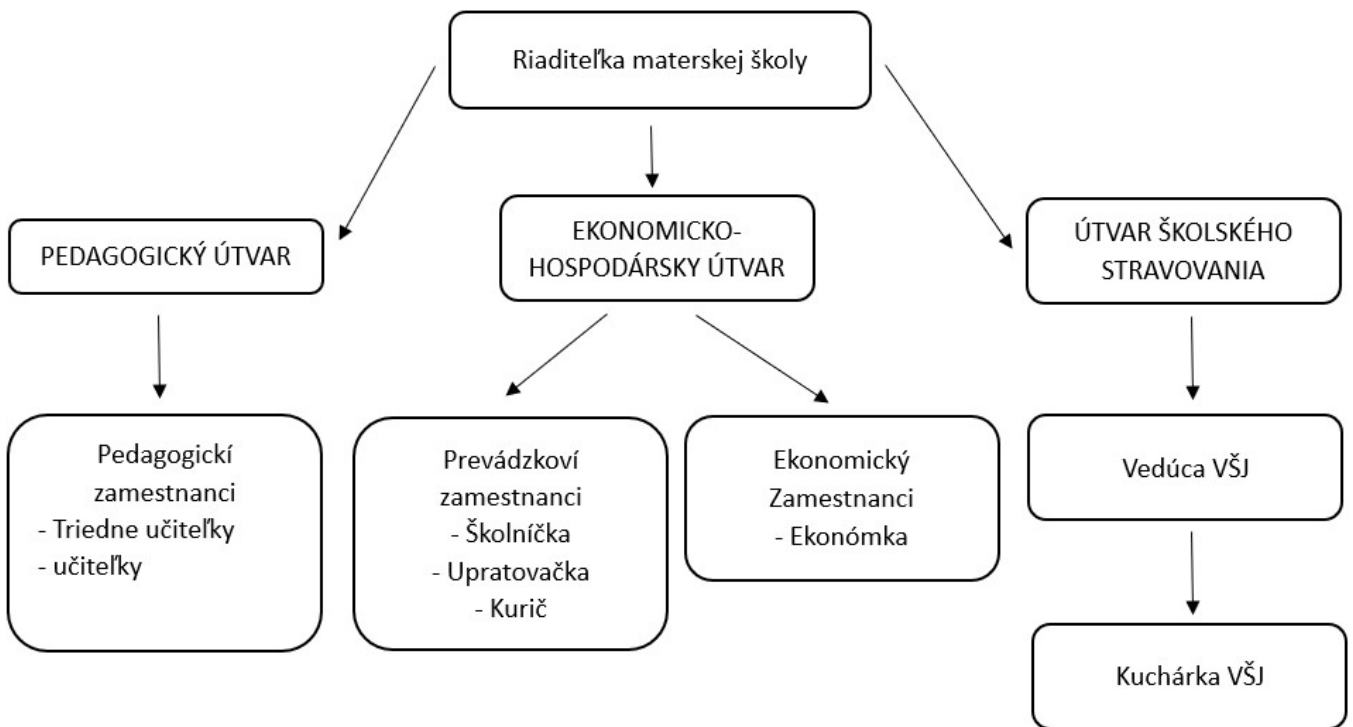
Riaditeľka materskej školy

PEDAGOGICKÝ ÚTVAR

EKONOMICKO-HOSPODÁRSKY ÚTVAR

ÚTVAR ŠKOLSKÉHO STRAVOVANIA

Pedagogickí zamestnanci
- Triedne učiteľky
- učiteľky

Prevádzkoví zamestnanci
- Školníčka
- Upratovačka
- Kurič

Ekonomický Zamestnanci
- Ekonómka

Vedúca VŠJ

Kuchárka VŠJ